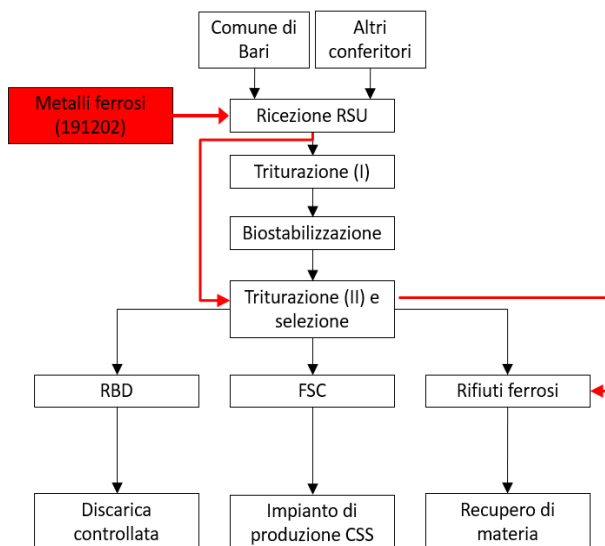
Comune di Bari

Altri conferitori

Metalli ferrosi (191202)

Ricezione RSU

Triturazione (I)

Biostabilizzazione

Triturazione (II) e selezione

RBD

FSC

Rifiuti ferrosi

Discarica controllata

Impianto di produzione CSS

Recupero di materia